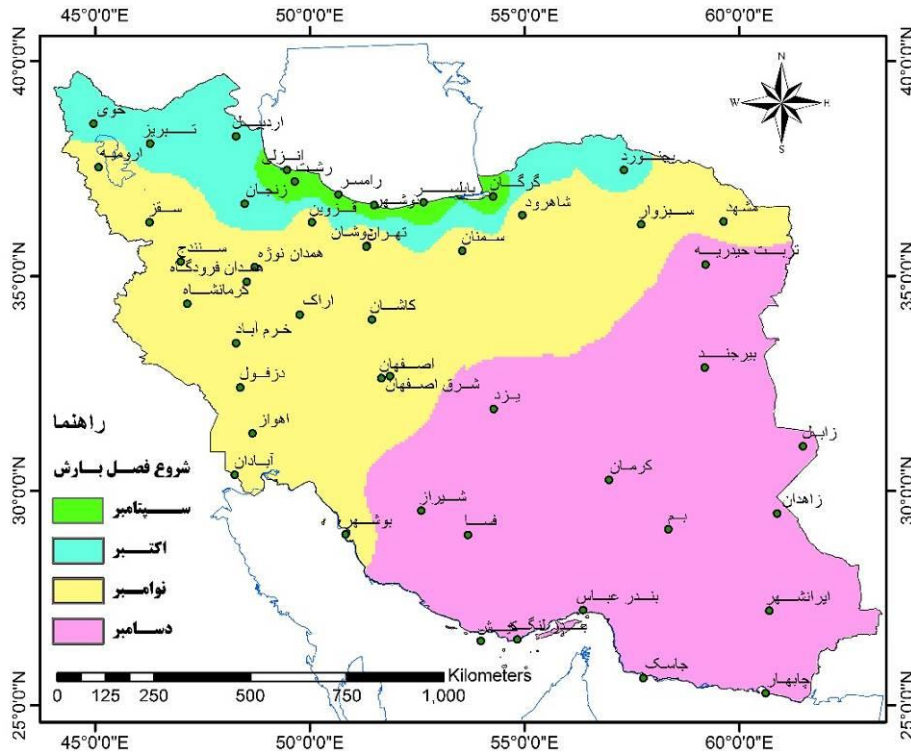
45°0'0"E 50°0'0"E 55°0'0"E 60°0'0"E

40°0'0"N
35°0'0"N
30°0'0"N
25°0'0"N

N
W E
S

خوی
تبریز
اردبیل
ارومیه
انزلی
رشت
رامسر
بابلسر
گرگان
بجنورد
زنجان
نوشهر
قزوین
شاهرود
سبزوار
مشهد
سقز
تهران
دوشان
سمنان
سنندج
همدان نوژه
همدان فرودگاه
کرمانشاه
تربت حیدریه
اراک
کاشان
خرم اباد
اصفهان
شرق اصفهان
بیرجند
دزفول
یزد
اهواز
زابل
آبادان
کرمان
شیراز
زاهدان
بوشهر
بم
فسا
بندر عباس
ایرانشهر
بندر لنگه
جاسک
چابهار

راهنما
شروع فصل بارش
سپتامبر
اکتبر
نوامبر
دسامبر

0 125 250 500 750 1,000 Kilometers